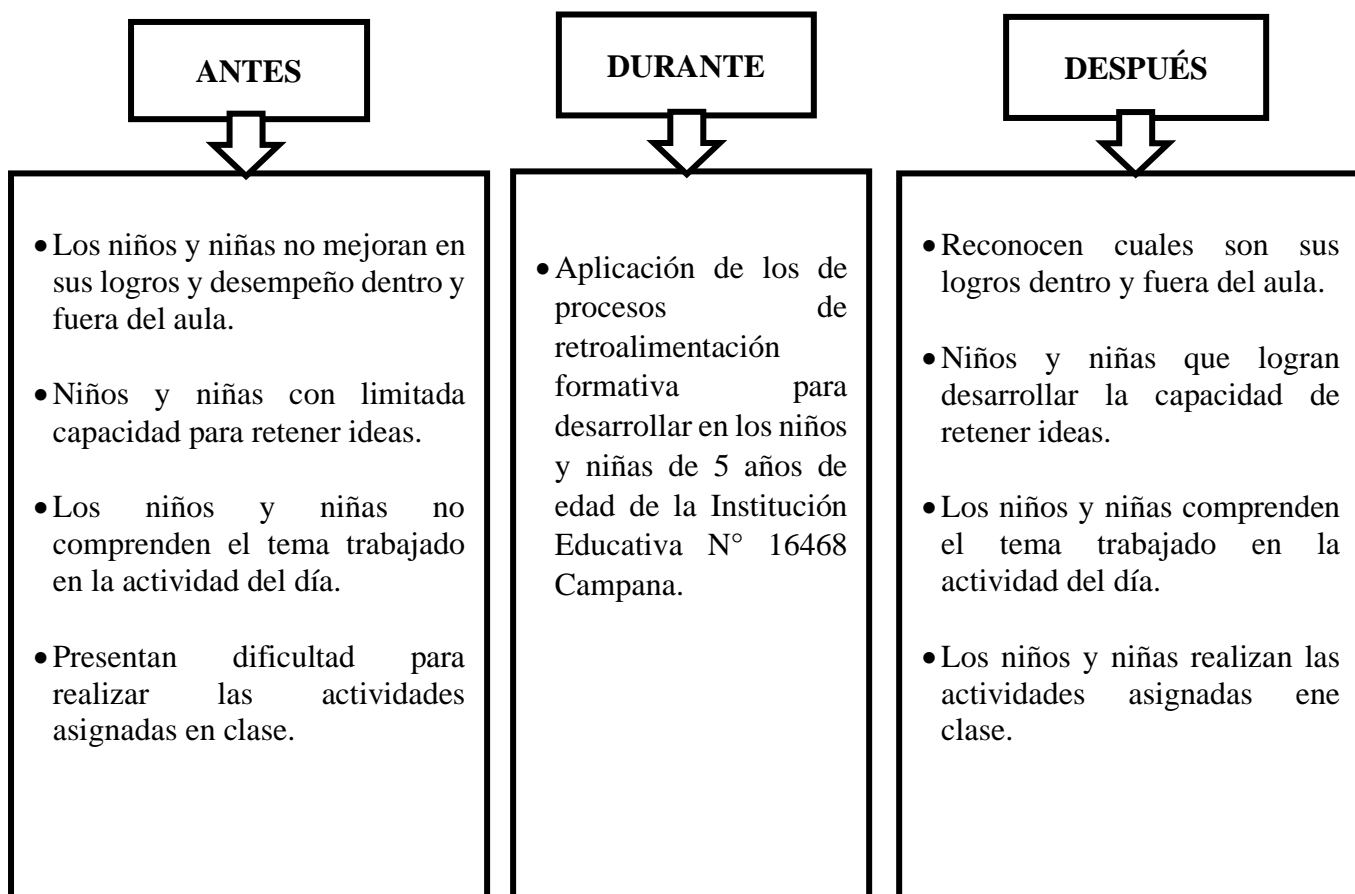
ANTES

- Los niños y niñas no mejoran en sus logros y desempeño dentro y fuera del aula.
- Niños y niñas con limitada capacidad para retener ideas.
- Los niños y niñas no comprenden el tema trabajado en la actividad del día.
- Presentan dificultad para realizar las actividades asignadas en clase.

DURANTE

- Aplicación de los de procesos de retroalimentación formativa para desarrollar en los niños y niñas de 5 años de edad de la Institución Educativa N° 16468 Campana.

DESPUÉS

- Reconocen cuales son sus logros dentro y fuera del aula.
- Niños y niñas que logran desarrollar la capacidad de retener ideas.
- Los niños y niñas comprenden el tema trabajado en la actividad del día.
- Los niños y niñas realizan las actividades asignadas ene clase.